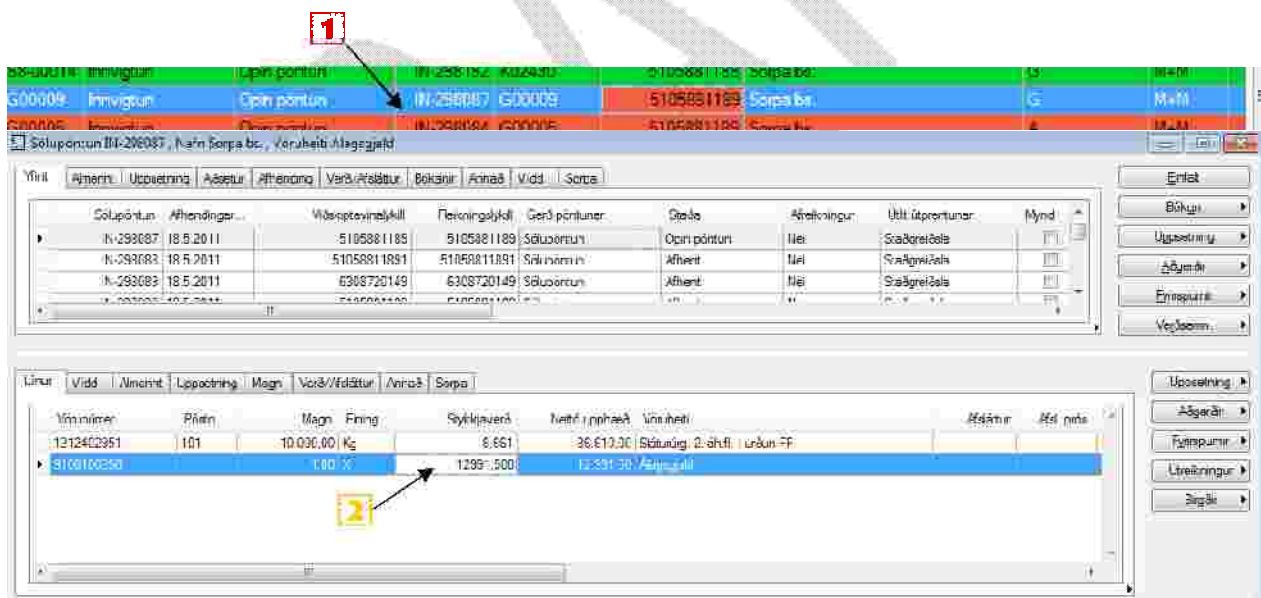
1

| G00009 | Innvigtun | Opin pöntun | IN-298087 | G00009 | 5105881189 | Sorpa bs. | G | M+M |
|---|---|---|---|---|---|---|---|---|

Sölupöntun IN-298087 , Nafn Sorpa bs. , Vöruheiti Aðgangsgjald

Yfirlit | Almennt | Uppsetning | Afsetur | Afhending | Verð/Afsláttur | Bókanir | Annað | Vidd | Sorpa

| | Sölupöntun | Afhendingar... | Viðskiptavinalykill | Reikningslykill | Gerð pöntunar | Staða | Afreikningur | Útit útprentunar | Mynd |
|---|---|---|---|---|---|---|---|---|---|
| ▸ | IN-298087 | 18.5.2011 | 5105881185 | 5105881189 | Sölupöntun | Opin pöntun | Nei | Staðgreiðsla | |
| | IN-298083 | 18.5.2011 | 5105881891 | 5105881891 | Sölupöntun | Afhent | Nei | Staðgreiðsla | |
| | IN-298083 | 18.5.2011 | 6308720149 | 6308720149 | Sölupöntun | Afhent | Nei | Staðgreiðsla | |

Enfalt
Búkgr.
Uppsetning
Aðgerðir
Fyrirspurnir
Verðsamn.

Línur | Vidd | Almennt | Uppsetning | Magn | Verð/Afsláttur | Annað | Sorpa

| | Vörunúmer | Pöstn | Magn | Eining | Stykkjaverð | Nettó upphæð | Vöruheiti | Afsláttur | Afsl.prós |
|---|---|---|---|---|---|---|---|---|---|
| | 1312402951 | 101 | 10.030,00 | Kg | 8,661 | 86.610,00 | Sláturúrg. 2. áh.fl. | | |
| ▸ | 9100100350 | | 1,00 | X | 12991,500 | 12.991,50 | Aðgangsgjald | | |

2

Uppsetning
Aðgerðir
Fyrirspurnir
Útreikningur
Birgðir